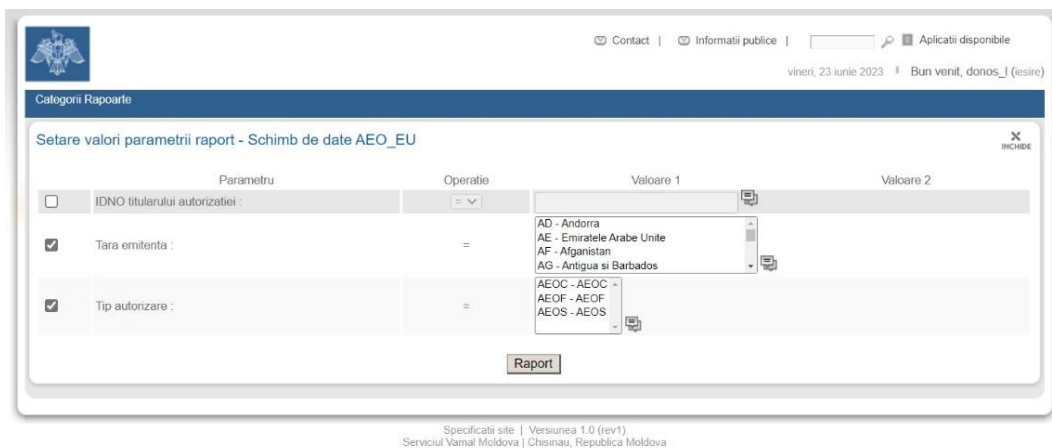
Contact | Informatii publice | Aplicatii disponibile

vineri, 23 iunie 2023 | Bun venit, donos_l (Iesire)

Categorii Rapoarte

Setare valori parametrii raport - Schimb de date AEO_EU

INCHIDE

| | Parametru | Operatie | Valoare 1 | Valoare 2 |
|---|---|---|---|---|
| ☐ | IDNO titularului autorizatiei : | = | | |
| ☑ | Tara emitenta : | = | AD - Andorra<br>AE - Emiratele Arabe Unite<br>AF - Afganistan<br>AG - Antigua si Barbados | |
| ☑ | Tip autorizare : | = | AEOC - AEOC<br>AEOF - AEOF<br>AEOS - AEOS | |

Raport

Specificatii site | Versiunea 1.0 (rev1)
Serviciul Vamal Moldova | Chisinau, Republica Moldova